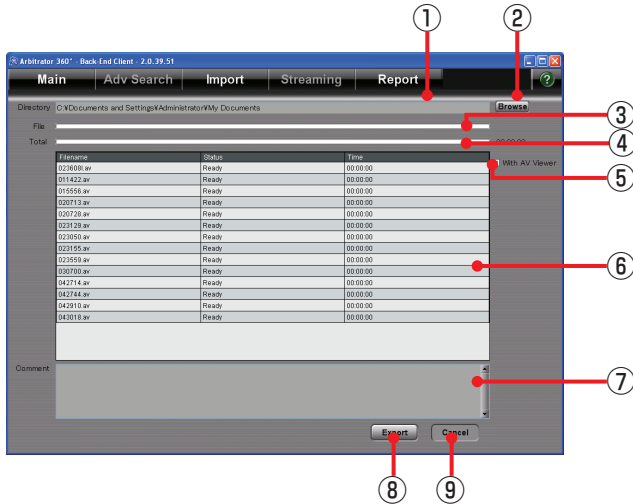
①
②
Arbitrator 360° - Back-End Client - 2.0.39.51
Main
Adv Search
Import
Streaming
Report
?
Directory C:¥Documents and Settings¥Administrator¥My Documents
Browse
③
File
④
Total
00:00:00
With AV Viewer
⑤

| Filename | Status | Time |
|---|---|---|
| 023600ll.av | Ready | 00:00:00 |
| 011422.av | Ready | 00:00:00 |
| 015556.av | Ready | 00:00:00 |
| 020713.av | Ready | 00:00:00 |
| 020728.av | Ready | 00:00:00 |
| 023128.av | Ready | 00:00:00 |
| 023050.av | Ready | 00:00:00 |
| 023155.av | Ready | 00:00:00 |
| 023559.av | Ready | 00:00:00 |
| 030700.av | Ready | 00:00:00 |
| 042714.av | Ready | 00:00:00 |
| 042744.av | Ready | 00:00:00 |
| 042910.av | Ready | 00:00:00 |
| 043018.av | Ready | 00:00:00 |

⑥
Comment
⑦
Export
Cancel
⑧
⑨